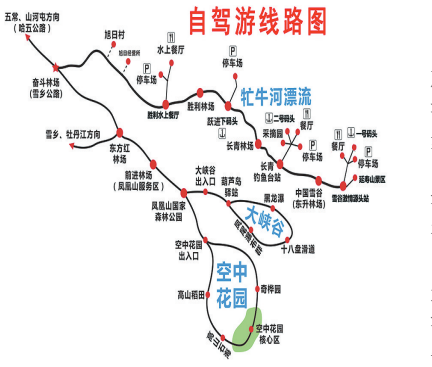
自驾游线路图

五常、山河屯方向
（哈五公路）

旭日村
旭日自然景区

水上餐厅

停车场

停车场

奋斗林场
（雪乡公路）

胜利水上餐厅

胜利林场

牤牛河漂流

跃进下码头

二号码头

采摘园

餐厅

一号码头

长青林场

停车场

长青
钓鱼台站

延寿山景区

停车场

雪乡、牡丹江方向

东方红
林场

前进林场
（凤凰山服务区）

大峡谷
出入口

葫芦岛
驿站

黑龙潭

中国雪谷
（东升林场）

雪谷漂流码头站

凤凰山国家
森林公园

大峡谷

十八盘滑道

空中花园
出入口

空中
花园

高山稻田

奇桦园

空中花园
核心区